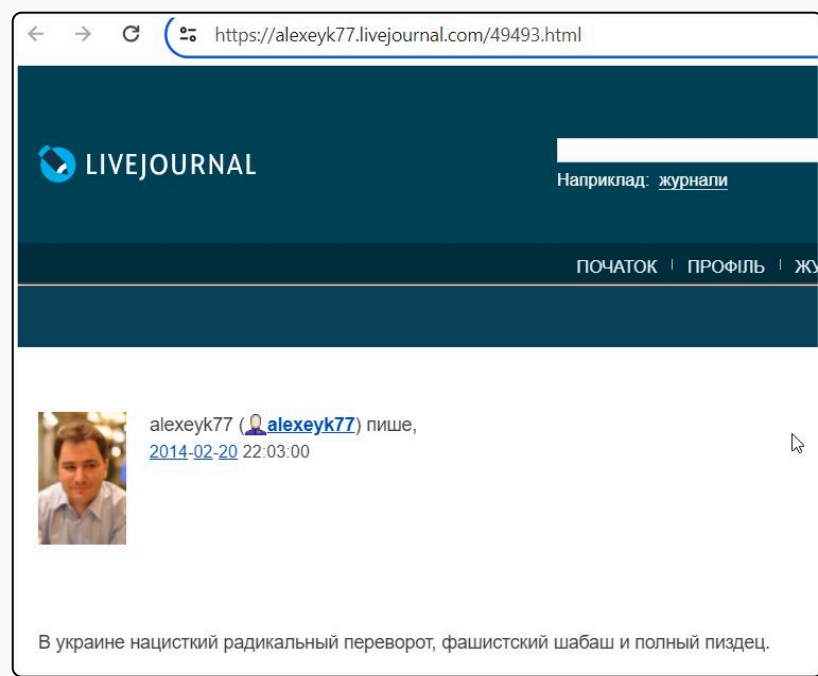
https://alexeyk77.livejournal.com/49493.html

LIVEJOURNAL

Наприклад: журнали

ПОЧАТОК ПРОФІЛЬ ЖУ

alexeyk77 (alexeyk77) пише,
2014-02-20 22:03:00

В украине нацисткий радикальный переворот, фашистский шабаш и полный пиздец.